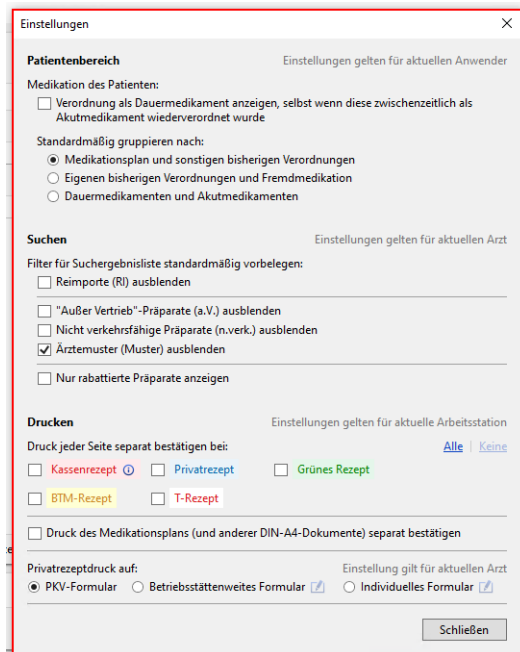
Einstellungen

Patientenbereich
Einstellungen gelten für aktuellen Anwender

Medikation des Patienten:

Verordnung als Dauermedikament anzeigen, selbst wenn diese zwischenzeitlich als Akutmedikament wiederverordnet wurde

Standardmäßig gruppieren nach:

Medikationsplan und sonstigen bisherigen Verordnungen
Eigenen bisherigen Verordnungen und Fremdmedikation
Dauermedikamenten und Akutmedikamenten

Suchen
Einstellungen gelten für aktuellen Arzt

Filter für Suchergebnisliste standardmäßig vorbelegen:

Reimporte (RI) ausblenden
"Außer Vertrieb"-Präparate (a.V.) ausblenden
Nicht verkehrsfähige Präparate (n.verk.) ausblenden
Ärztemuster (Muster) ausblenden
Nur rabattierte Präparate anzeigen

Drucken
Einstellungen gelten für aktuelle Arbeitsstation

Druck jeder Seite separat bestätigen bei:
Alle | Keine

Kassenrezept
Privatrezept
Grünes Rezept
BTM-Rezept
T-Rezept

Druck des Medikationsplans (und anderer DIN-A4-Dokumente) separat bestätigen

Privatrezeptdruck auf:
Einstellung gilt für aktuellen Arzt

PKV-Formular
Betriebsstättenweites Formular
Individuelles Formular

Schließen